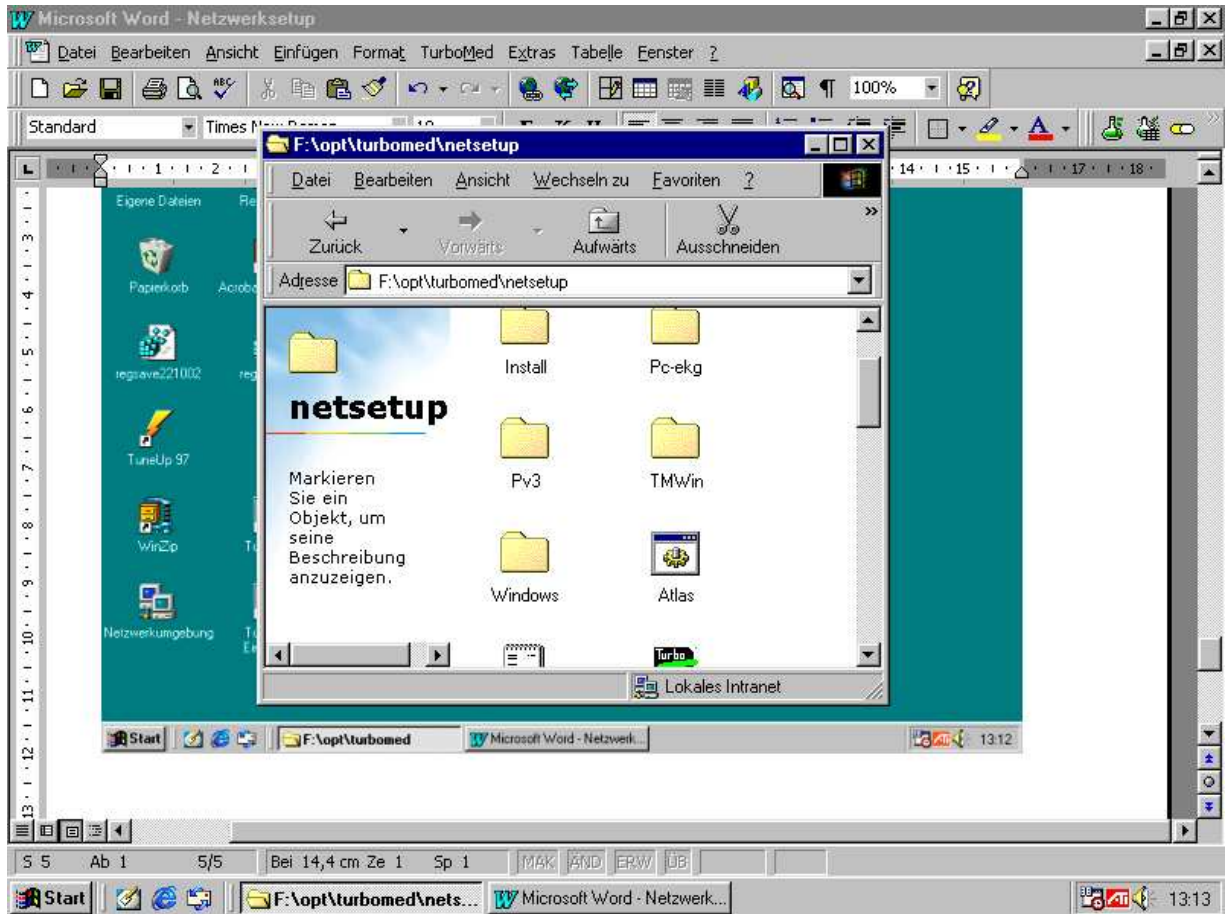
Microsoft Word - Netzwerksetup

Datei Bearbeiten Ansicht Einfügen Format TurboMed Extras Tabelle Fenster ?

100%

Standard Times New Roman 10

F:\opt\turbomed\netsetup

Datei Bearbeiten Ansicht Wechseln zu Favoriten ?

Zurück Vorwärts Aufwärts Ausschneiden

Adresse F:\opt\turbomed\netsetup

Eigene Dateien

Papierkorb Acrob

regsave221002

TuneUp 97

WinZip

Netzwerkumgebung

netsetup

Markieren Sie ein Objekt, um seine Beschreibung anzuzeigen.

Install Pc-ekg

Pv3 TMWin

Windows Atlas

Turbo

Lokales Intranet

Start F:\opt\turbomed Microsoft Word - Netzwerk... 13:12

S 5 Ab 1 5/5 Bei 14,4 cm Ze 1 Sp 1 MAK ÄND ERW ÜB

Start F:\opt\turbomed\nets... Microsoft Word - Netzwerk... 13:13